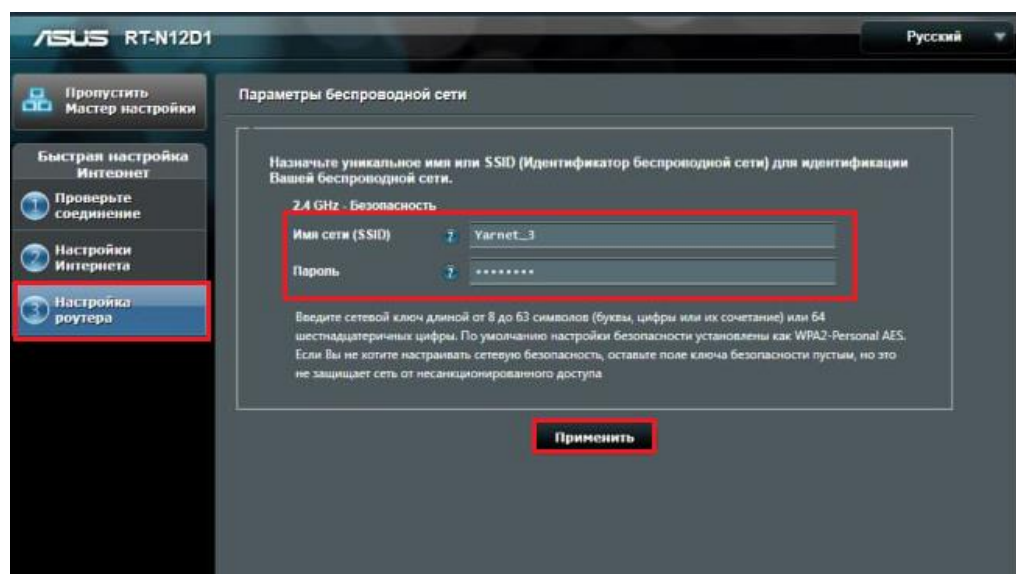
ASUS RT-N12D1

Русский

Пропустить Мастер настройки

Быстрая настройка Интернет

1 Проверьте соединение

2 Настройки Интернета

3 Настройка роутера

Параметры беспроводной сети

Назначьте уникальное имя или SSID (Идентификатор беспроводной сети) для идентификации Вашей беспроводной сети.

2.4 GHz - Безопасность

Имя сети (SSID) ? Yarnet_3

Пароль ? ••••••••

Введите сетевой ключ длиной от 8 до 63 символов (буквы, цифры или их сочетание) или 64 шестнадцатеричных цифры. По умолчанию настройки безопасности установлены как WPA2-Personal AES. Если Вы не хотите настраивать сетевую безопасность, оставьте поле ключа безопасности пустым, но это не защищает сеть от несанкционированного доступа

Применить